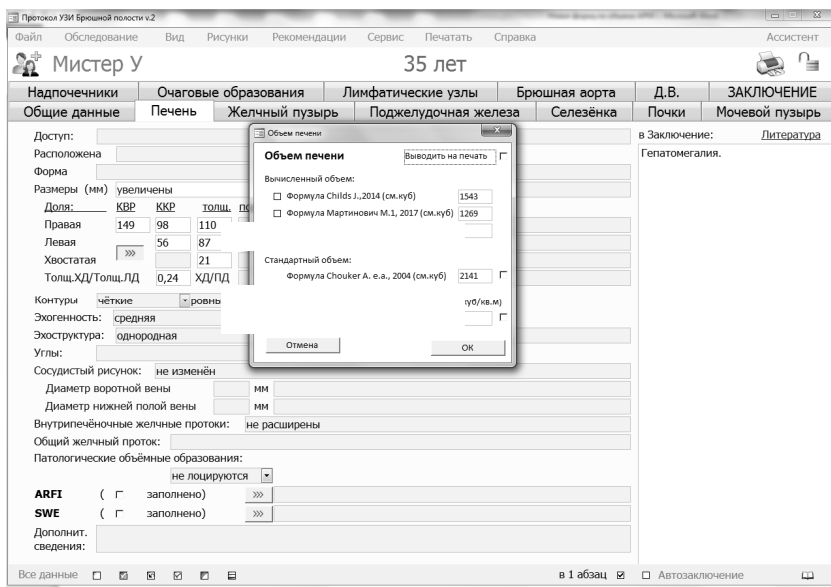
Протокол УЗИ Брюшной полости v.2

Файл Обследование Вид Рисунки Рекомендации Сервис Печатать Справка Ассистент

Мистер У 35 лет

Надпочечники | Очаговые образования | Лимфатические узлы | Брюшная аорта | Д.В. | ЗАКЛЮЧЕНИЕ

Общие данные | Печень | Желчный пузырь | Поджелудочная железа | Селезёнка | Почки | Мочевой пузырь

Доступ:
Расположена
Форма
Размеры (мм) увеличены

| Доля: | КВР | ККР | толщ. | по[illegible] |
|---|---|---|---|---|
| Правая | 149 | 98 | 110 | |
| Левая | | 56 | 87 | |
| Хвостатая | »» | | 21 | |

Толщ.ХД/Толщ.ЛД 0,24 ХД/ПД

Контуры чёткие ровны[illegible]
Эхогенность: средняя
Эхоструктура: однородная
Углы:
Сосудистый рисунок: не изменён
Диаметр воротной вены мм
Диаметр нижней полой вены мм
Внутрипечёночные желчные протоки: не расширены
Общий желчный проток:
Патологические объёмные образования:
не лоцируются
ARFI ( заполнено) »»
SWE ( заполнено) »»
Дополнит. сведения:

в Заключение: Литература
Гепатомегалия.

Объем печени
Объем печени Выводить на печать
Вычисленный объем:
Формула Childs J.,2014 (см.куб) 1543
Формула Мартинович М.1, 2017 (см.куб) 1269
Стандартный объем:
Формула Chouker A. e.a., 2004 (см.куб) 2141
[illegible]уб/кв.м)
Отмена ОК

Все данные в 1 абзац Автозаключение